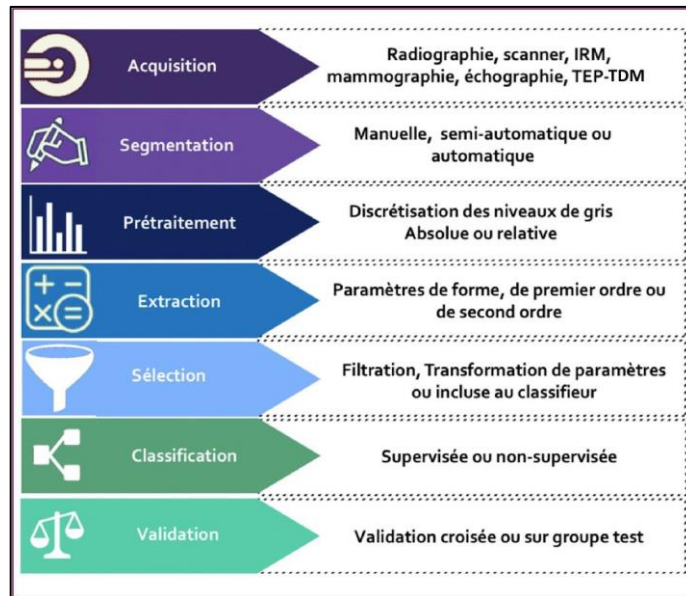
Acquisition
Radiographie, scanner, IRM, mammographie, échographie, TEP-TDM

Segmentation
Manuelle, semi-automatique ou automatique

Prétraitement
Discrétisation des niveaux de gris Absolue ou relative

Extraction
Paramètres de forme, de premier ordre ou de second ordre

Sélection
Filtration, Transformation de paramètres ou incluse au classifieur

Classification
Supervisée ou non-supervisée

Validation
Validation croisée ou sur groupe test